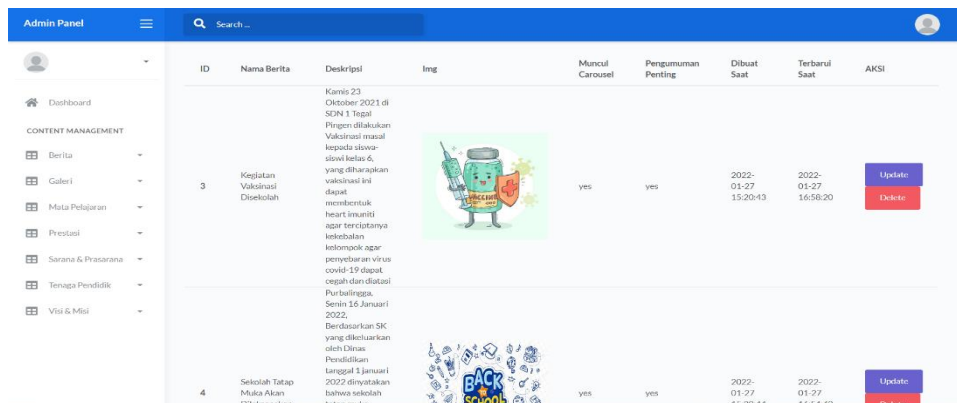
Admin Panel

Search ...

Dashboard

CONTENT MANAGEMENT

Berita

Galeri

Mata Pelajaran

Prestasi

Sarana & Prasarana

Tenaga Pendidik

Visi & Misi

| ID | Nama Berita | Deskripsi | Img | Muncul Carousel | Pengumuman Penting | Dibuat Saat | Terbarui Saat | AKSI |
|---|---|---|---|---|---|---|---|---|
| 3 | Kegiatan Vaksinasi Disekolah | Kamis 23 Oktober 2021 di SDN 1 Tegal Pingen dilakukan Vaksinasi masal kepada siswa-siswi kelas 6, yang diharapkan vaksinasi ini dapat membentuk heart imuniti agar terciptanya kekebalan kelompok agar penyebaran virus covid-19 dapat cegah dan diatasi | VACCINE | yes | yes | 2022-01-27 15:20:43 | 2022-01-27 16:58:20 | Update Delete |
| 4 | Sekolah Tatap Muka Akan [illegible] | Purbalingga, Senin 16 Januari 2022, Berdasarkan SK yang dikeluarkan oleh Dinas Pendidikan tanggal 1 januari 2022 dinyatakan bahwa sekolah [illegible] | BACK TO SCHOOL | yes | yes | 2022-01-27 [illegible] | 2022-01-27 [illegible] | Update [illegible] |